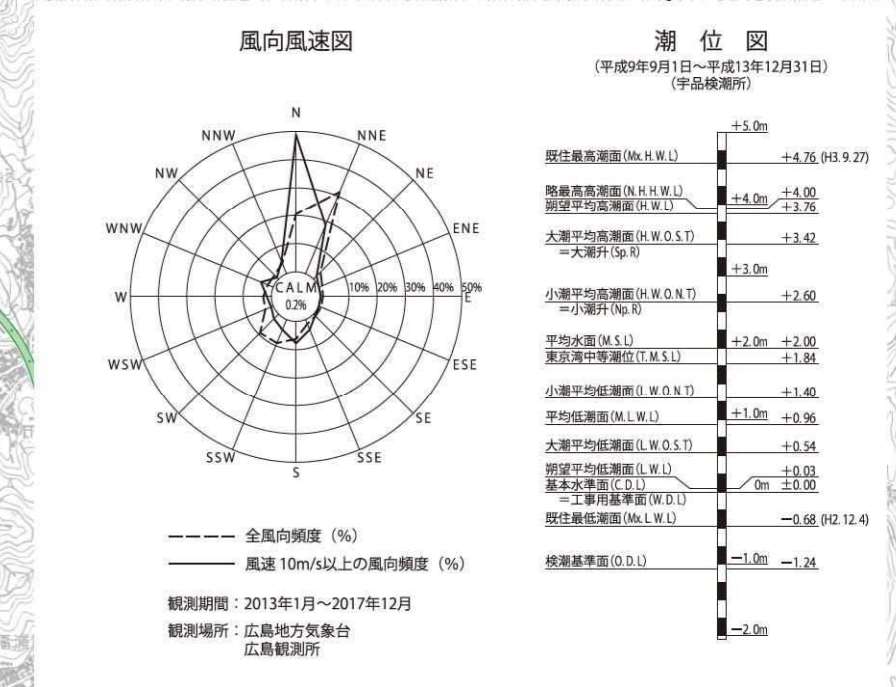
風向風速図

N
NNE
NE
ENE
E
ESE
SE
SSE
S
SSW
SW
WSW
W
WNW
NW
NNW

CALM
0.2%

10%
20%
30%
40%
50%

全風向頻度（%）
風速 10m/s以上の風向頻度（%）

観測期間：2013年1月～2017年12月
観測場所：広島地方気象台
広島観測所

潮 位 図
（平成9年9月1日～平成13年12月31日）
（宇品検潮所）

+5.0m
既往最高潮面（Mx. H. W. L） +4.76 (H3. 9. 27)
略最高高潮面（N. H. H. W. L） +4.0m +4.00
朔望平均高潮面（H. W. L） +3.76
大潮平均高潮面（H. W. O. S. T） +3.42
＝大潮升（Sp. R）
+3.0m
小潮平均高潮面（H. W. O. N. T） +2.60
＝小潮升（Np. R）
平均水面（M. S. L） +2.0m +2.00
東京湾中等潮位（T. M. S. L） +1.84
小潮平均低潮面（L. W. O. N. T） +1.40
平均低潮面（M. L. W. L） +1.0m +0.96
大潮平均低潮面（L. W. O. S. T） +0.54
朔望平均低潮面（L. W. L） +0.03
基本水準面（C. D. L） 0m ±0.00
＝工事用基準面（W. D. L）
既往最低潮面（Mx. L. W. L） −0.68 (H2. 12. 4)
検潮基準面（O. D. L） −1.0m −1.24
−2.0m